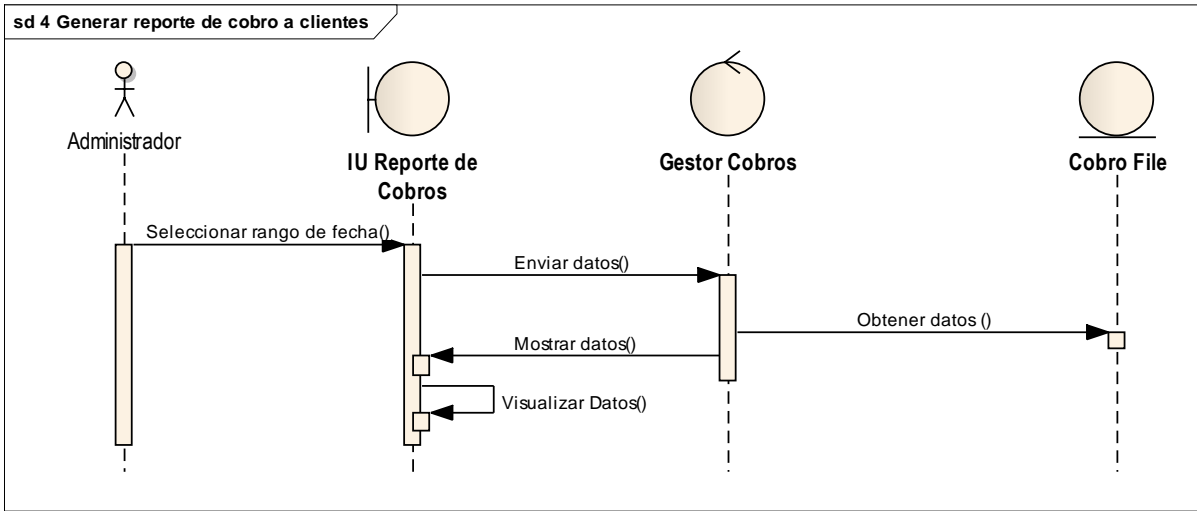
sd 4 Generar reporte de cobro a clientes

Administrador

IU Reporte de Cobros

Gestor Cobros

Cobro File

Seleccionar rango de fecha()

Enviar datos()

Obtener datos ()

Mostrar datos()

Visualizar Datos()